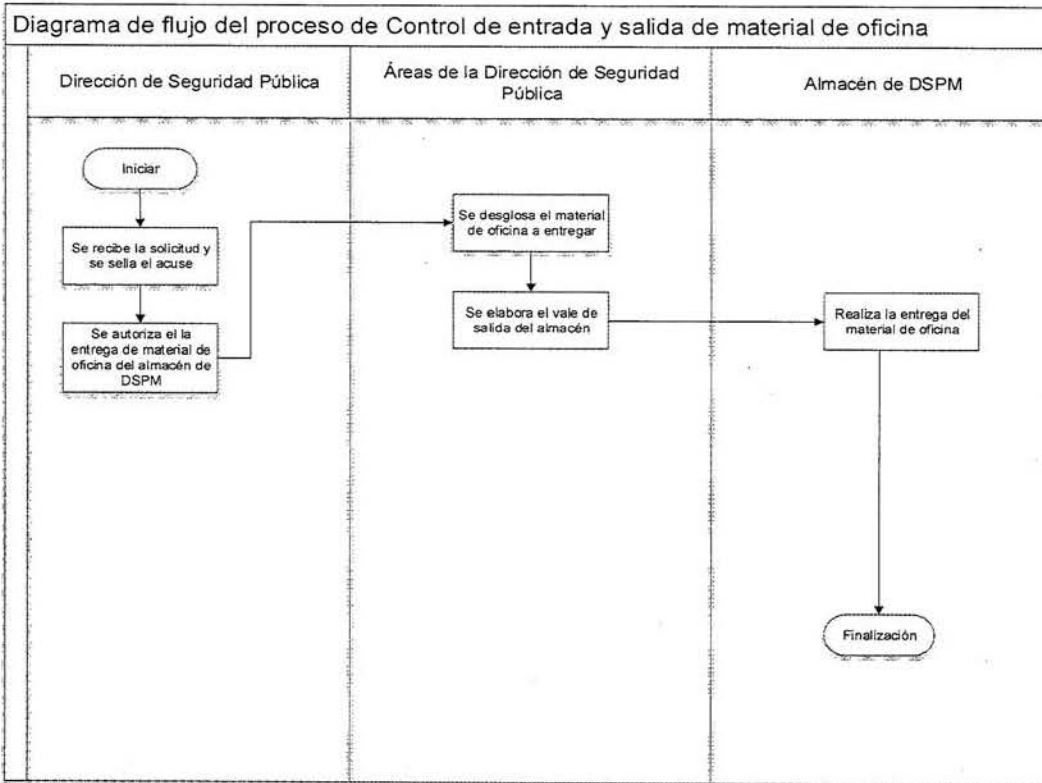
Diagrama de flujo del proceso de Control de entrada y salida de material de oficina

Dirección de Seguridad Pública

Áreas de la Dirección de Seguridad Pública

Almacén de DSPM

Iniciar

Se recibe la solicitud y se sella el acuse

Se autoriza el la entrega de material de oficina del almacén de DSPM

Se desglosa el material de oficina a entregar

Se elabora el vale de salida del almacén

Realiza la entrega del material de oficina

Finalización